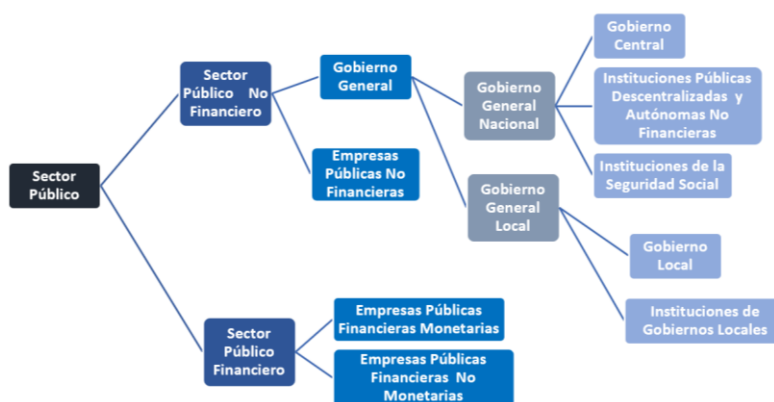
Sector Público

Sector Público No Financiero

Gobierno General

Gobierno General Nacional

Gobierno Central

Instituciones Públicas Descentralizadas y Autónomas No Financieras

Instituciones de la Seguridad Social

Gobierno General Local

Gobierno Local

Instituciones de Gobiernos Locales

Empresas Públicas No Financieras

Sector Público Financiero

Empresas Públicas Financieras Monetarias

Empresas Públicas Financieras No Monetarias